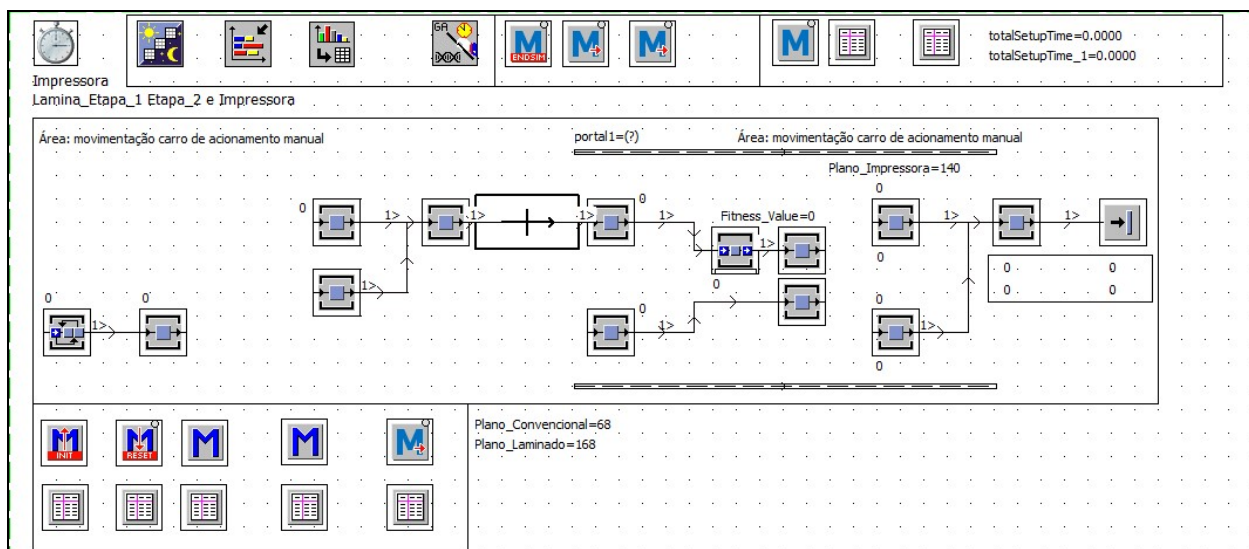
GA

ENDSIM

totalSetupTime=0.0000
totalSetupTime_1=0.0000

Impressora
Lamina_Etapa_1 Etapa_2 e Impressora

Área: movimentação carro de acionamento manual

portal1=(?)

Área: movimentação carro de acionamento manual

Plano_Impressora=140

0

1>

1>

1>

1>

0

1>

Fitness_Value=0

0

1>

1>

1>

1>

0

0

0

0

0

0

1>

0

0

1>

0

1>

0

INIT

RESET

Plano_Convencional=68
Plano_Laminado=168